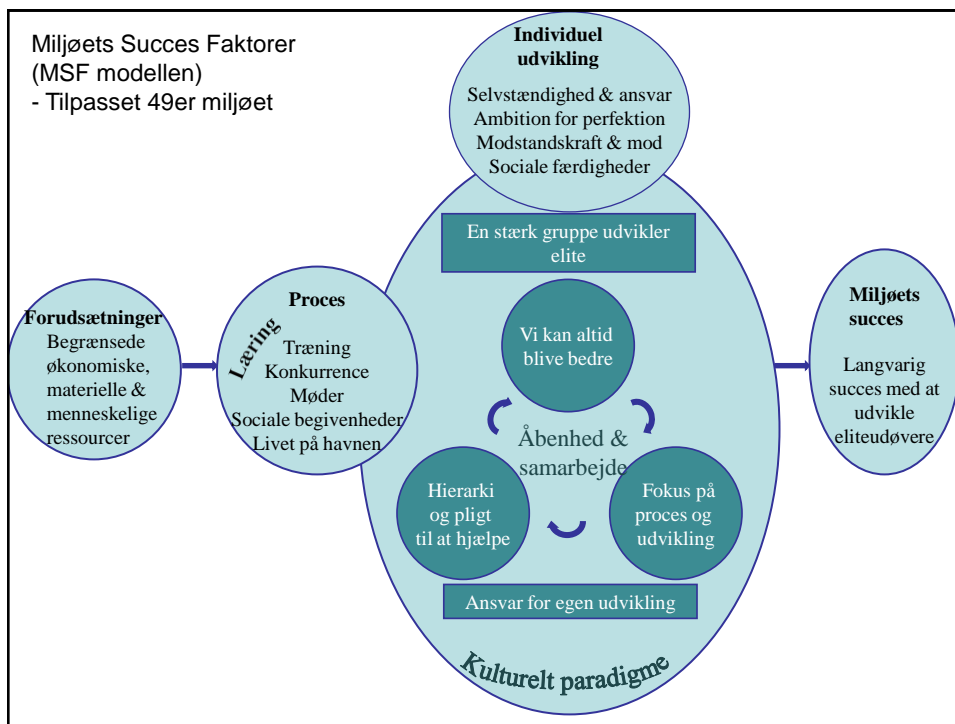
Miljøets Succes Faktorer
(MSF modellen)
- Tilpasset 49er miljøet

Individuel udvikling

Selvstændighed & ansvar
Ambition for perfektion
Modstandskraft & mod
Sociale færdigheder

Forudsætninger
Begrænsede økonomiske, materielle & menneskelige ressourcer

Proces
Læring
Træning
Konkurrence
Møder
Sociale begivenheder
Livet på havnen

En stærk gruppe udvikler elite

Vi kan altid blive bedre

Åbenhed & samarbejde

Hierarki og pligt til at hjælpe

Fokus på proces og udvikling

Ansvar for egen udvikling

Kulturelt paradigme

Miljøets succes

Langvarig succes med at udvikle eliteudøvere